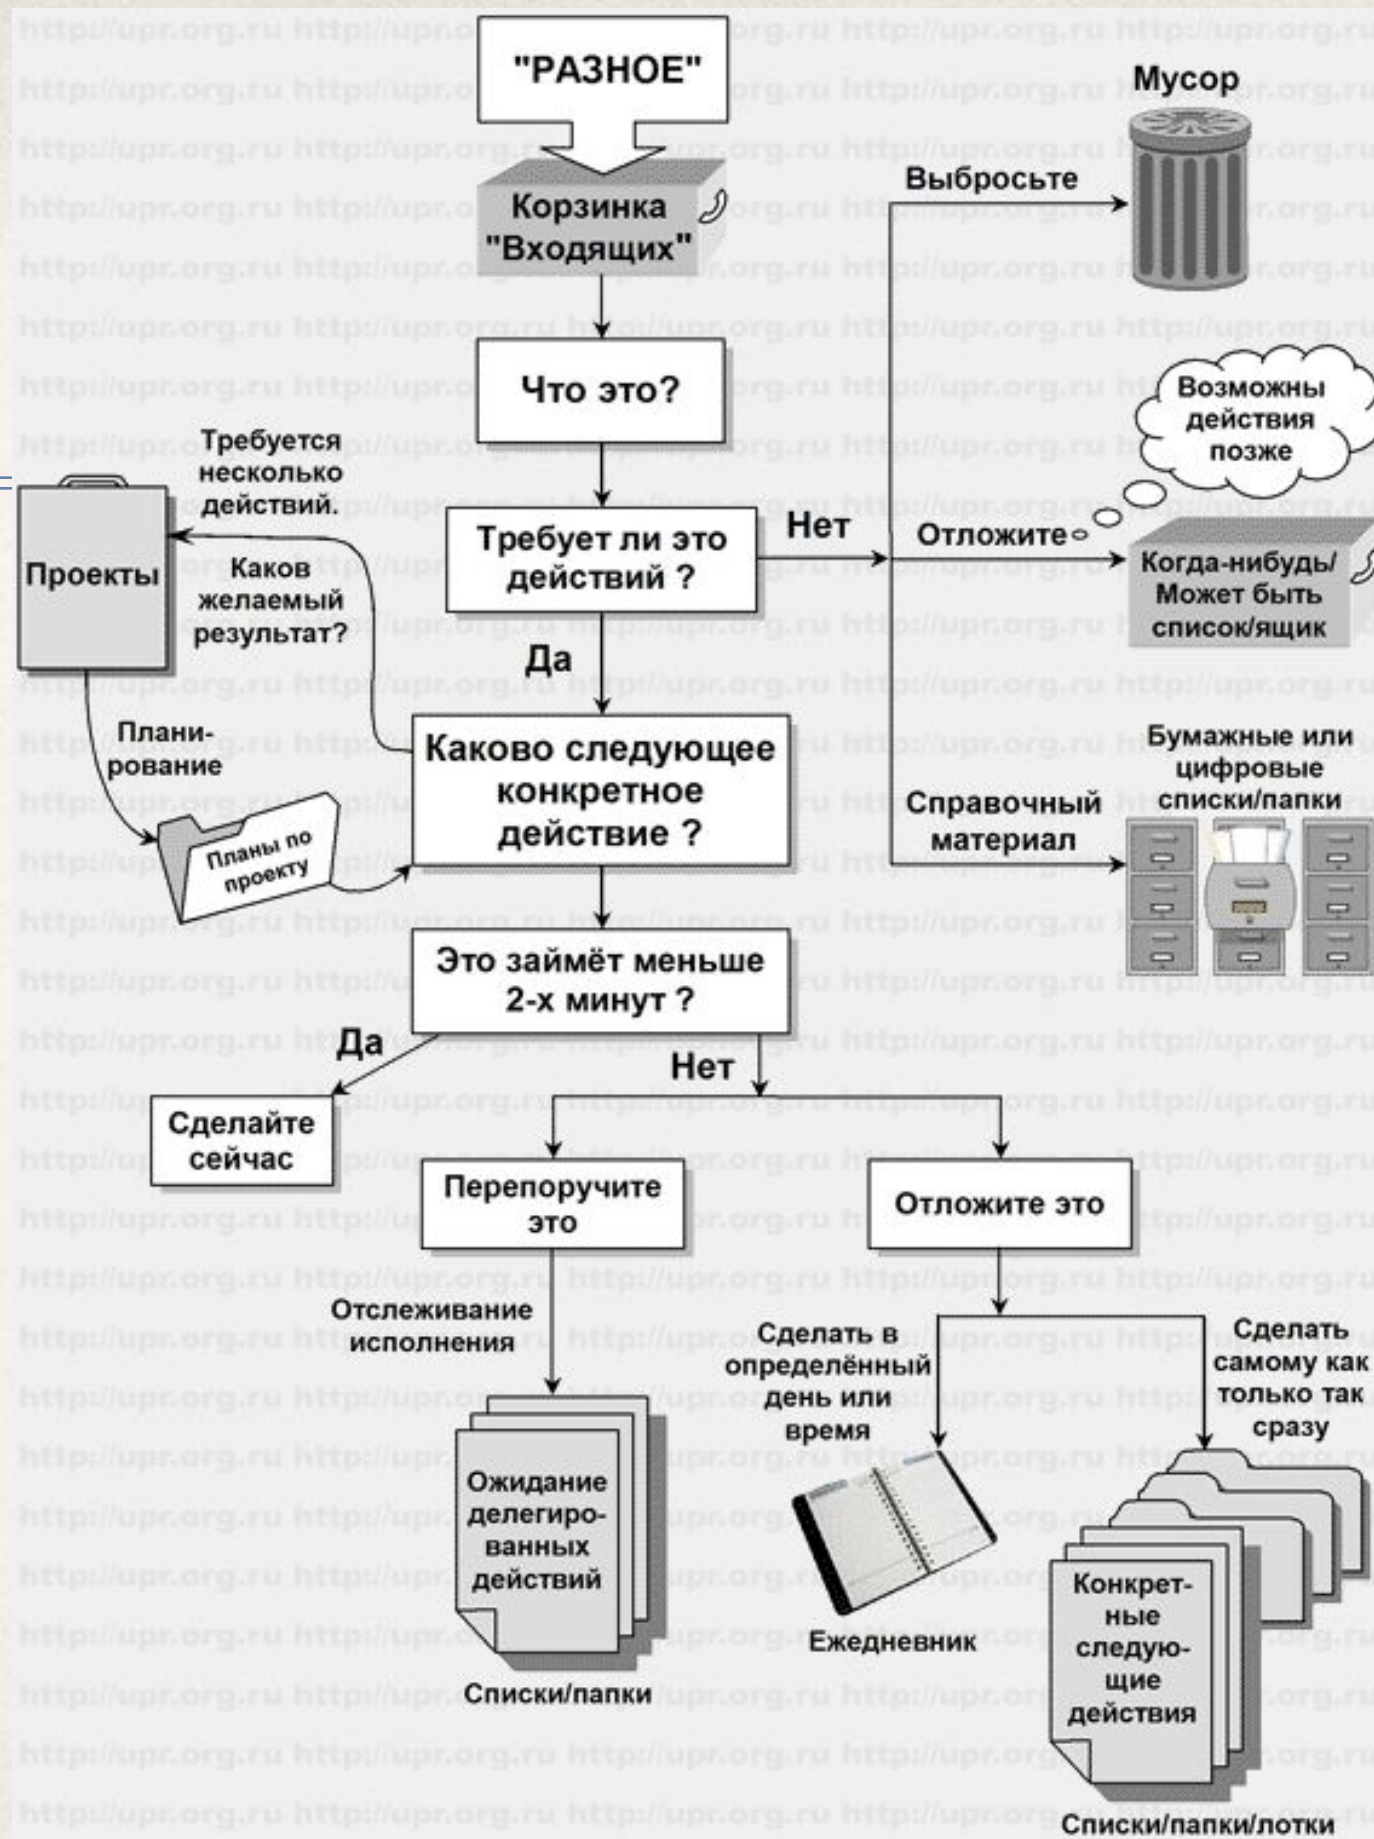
"РАЗНОЕ"

Корзинка "Входящих"

Что это?

Требует ли это действий ?

Нет

Да

Каково следующее конкретное действие ?

Это займёт меньше 2-х минут ?

Да

Нет

Сделайте сейчас

Перепоручите это

Отложите это

Требуется несколько действий.

Проекты

Каков желаемый результат?

Планирование

Планы по проекту

Мусор

Выбросьте

Возможны действия позже

Отложите

Когда-нибудь/ Может быть список/ящик

Справочный материал

Бумажные или цифровые списки/папки

Отслеживание исполнения

Ожидание делегированных действий

Списки/папки

Сделать в определённый день или время

Ежедневник

Сделать самому как только так сразу

Конкретные следующие действия

Списки/папки/лотки

http://upr.org.ru